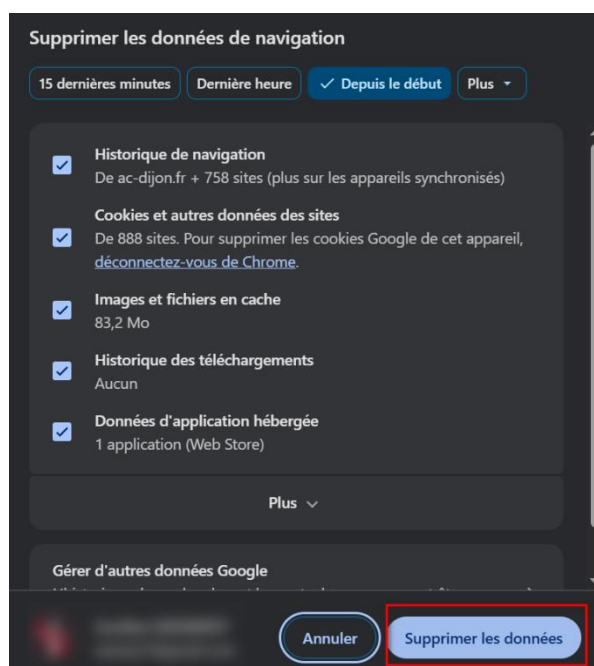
Supprimer les données de navigation

15 dernières minutes
Dernière heure
✓ Depuis le début
Plus

Historique de navigation
De ac-dijon.fr + 758 sites (plus sur les appareils synchronisés)

Cookies et autres données des sites
De 888 sites. Pour supprimer les cookies Google de cet appareil, déconnectez-vous de Chrome.

Images et fichiers en cache
83,2 Mo

Historique des téléchargements
Aucun

Données d'application hébergée
1 application (Web Store)

Plus

Gérer d'autres données Google
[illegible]

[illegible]

Annuler
Supprimer les données